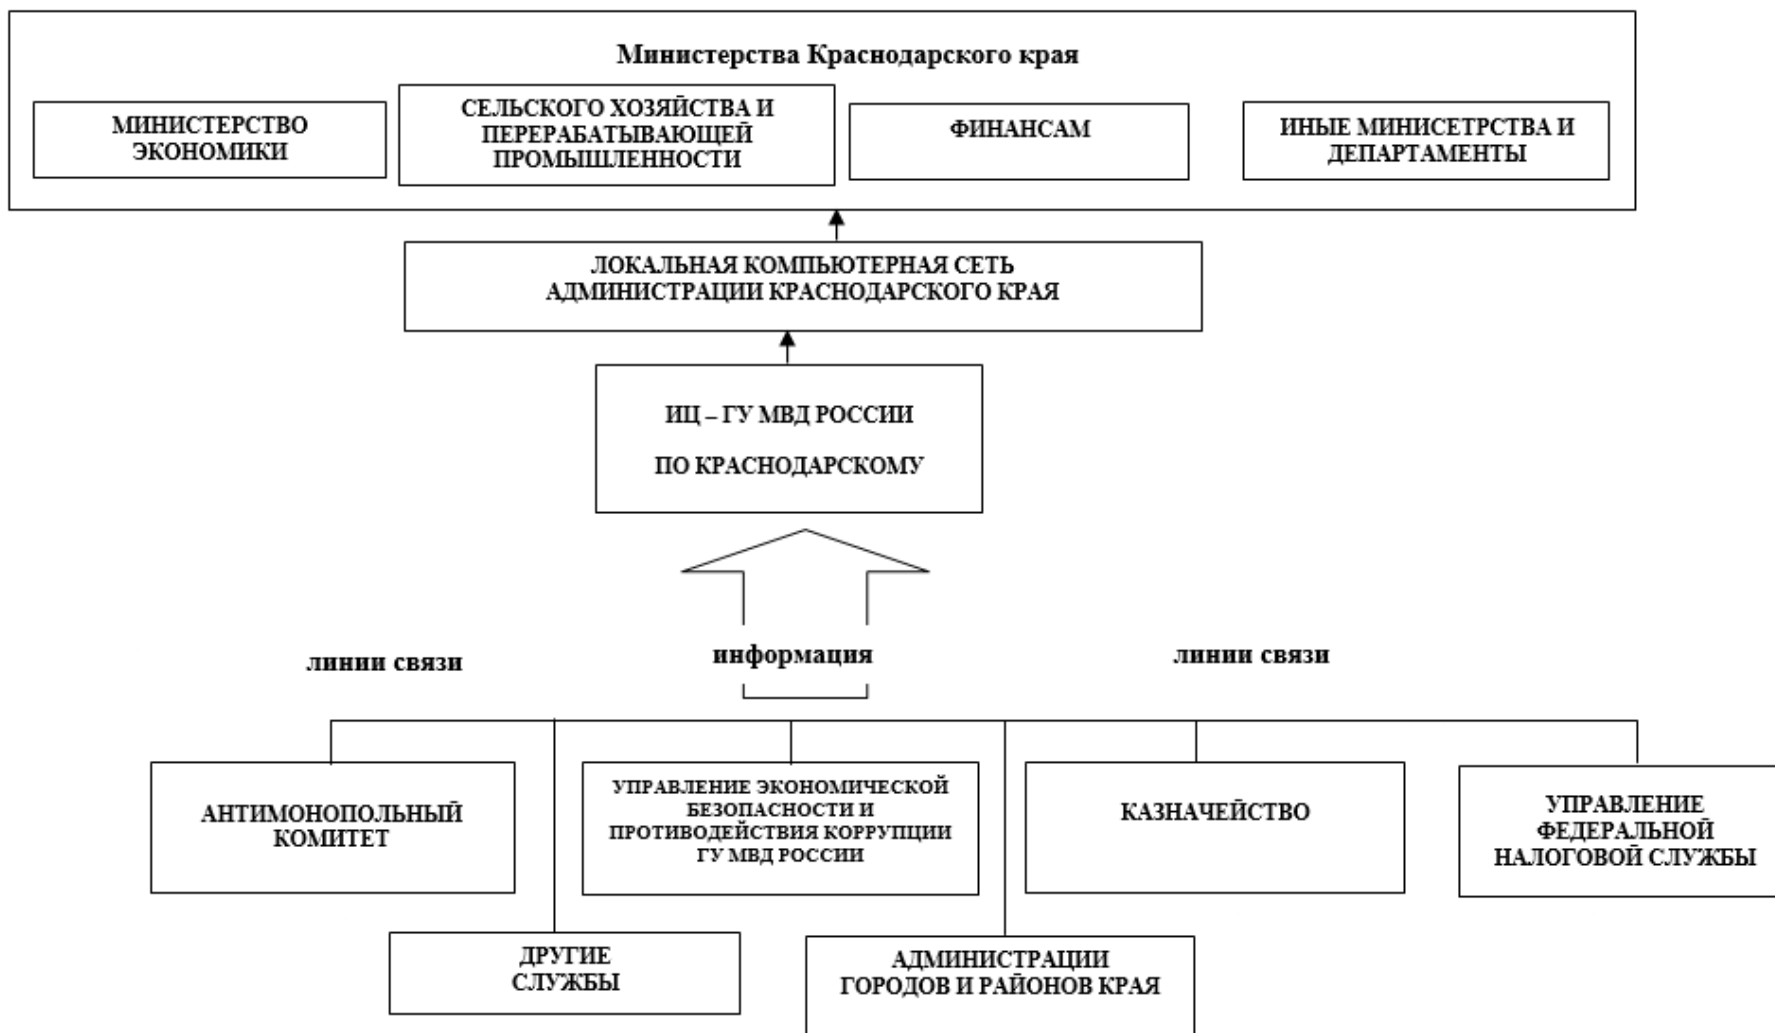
Министерства Краснодарского края

МИНИСТЕРСТВО ЭКОНОМИКИ

СЕЛЬСКОГО ХОЗЯЙСТВА И ПЕРЕРАБАТЫВАЮЩЕЙ ПРОМЫШЛЕННОСТИ

ФИНАНСАМ

ИНЫЕ МИНИСЕТРСТВА И ДЕПАРТАМЕНТЫ

ЛОКАЛЬНАЯ КОМПЬЮТЕРНАЯ СЕТЬ АДМИНИСТРАЦИИ КРАСНОДАРСКОГО КРАЯ

ИЦ – ГУ МВД РОССИИ

ПО КРАСНОДАРСКОМУ

линии связи

информация

линии связи

АНТИМОНОПОЛЬНЫЙ КОМИТЕТ

УПРАВЛЕНИЕ ЭКОНОМИЧЕСКОЙ БЕЗОПАСНОСТИ И ПРОТИВОДЕЙСТВИЯ КОРРУПЦИИ ГУ МВД РОССИИ

КАЗНАЧЕЙСТВО

УПРАВЛЕНИЕ ФЕДЕРАЛЬНОЙ НАЛОГОВОЙ СЛУЖБЫ

ДРУГИЕ СЛУЖБЫ

АДМИНИСТРАЦИИ ГОРОДОВ И РАЙОНОВ КРАЯ